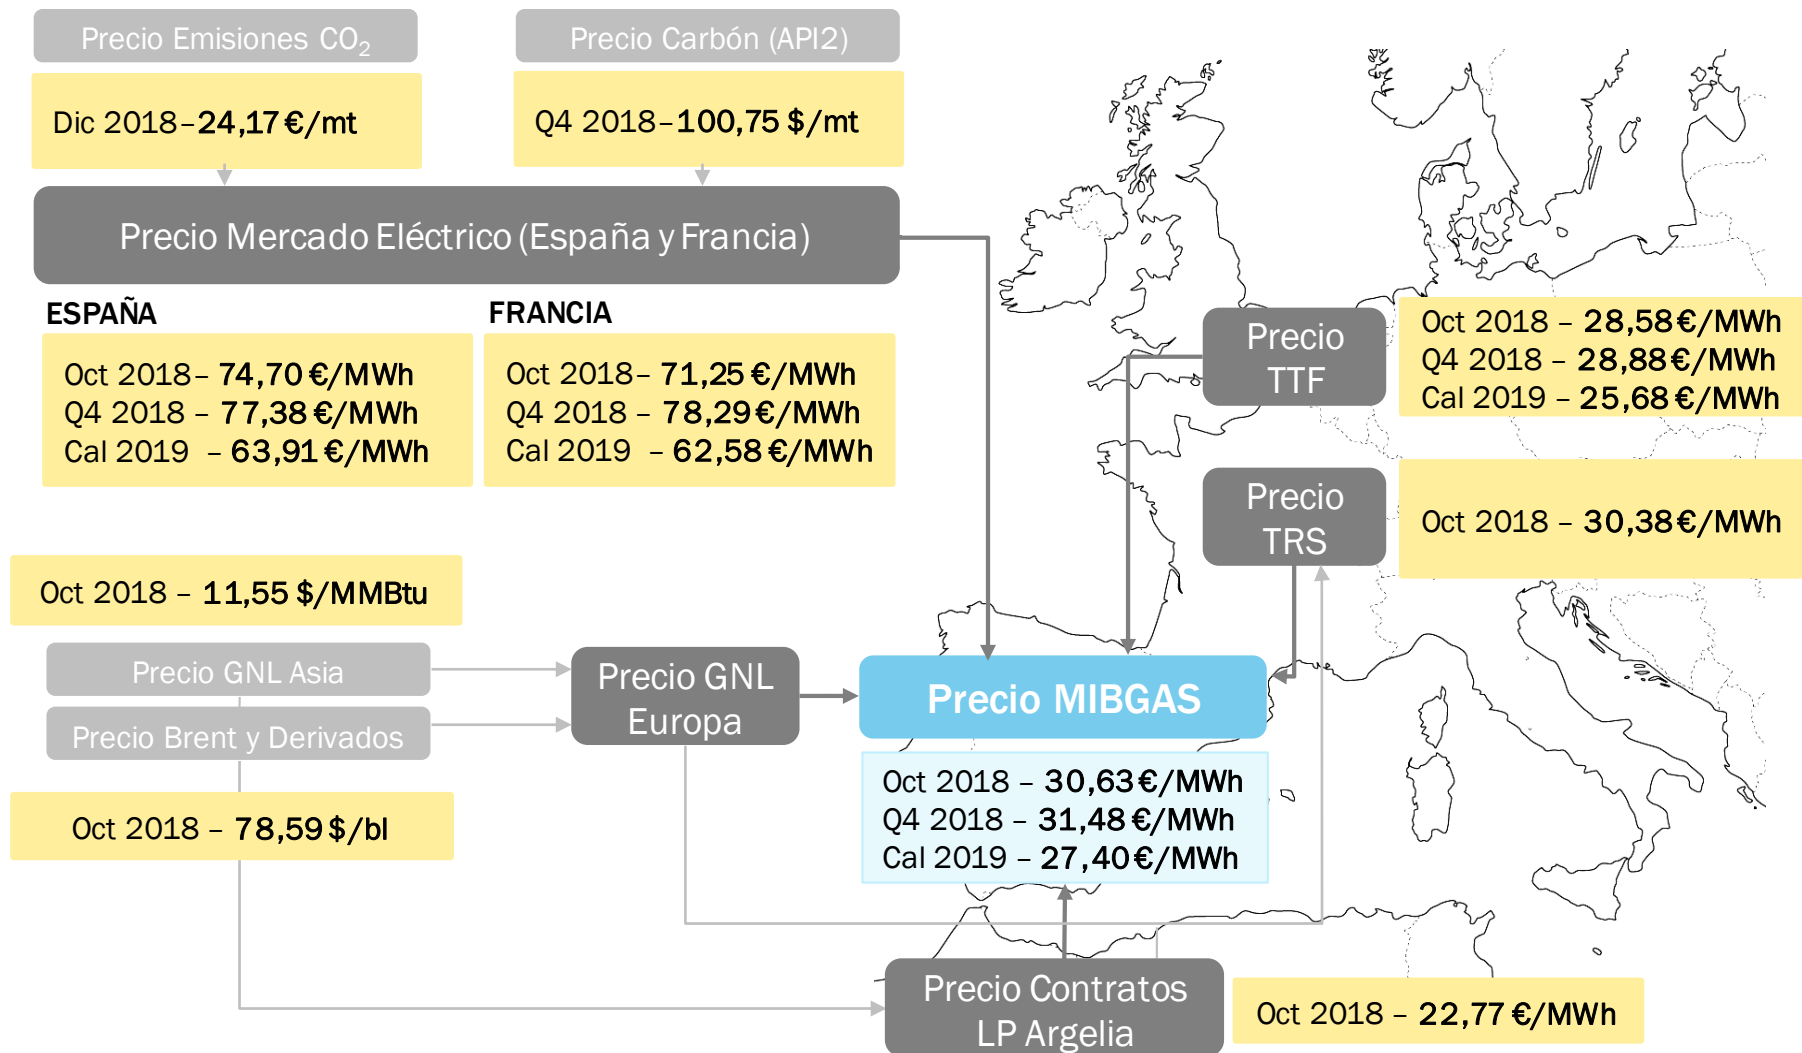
Precio Emisiones $CO_2$

Dic 2018–24,17 €/mt

Precio Carbón (API2)

Q4 2018–100,75 $/mt

Precio Mercado Eléctrico (España y Francia)

ESPAÑA

Oct 2018– 74,70 €/MWh
Q4 2018 – 77,38 €/MWh
Cal 2019 – 63,91 €/MWh

FRANCIA

Oct 2018– 71,25 €/MWh
Q4 2018 – 78,29 €/MWh
Cal 2019 – 62,58 €/MWh

Precio TTF

Oct 2018 – 28,58 €/MWh
Q4 2018 – 28,88 €/MWh
Cal 2019 – 25,68 €/MWh

Precio TRS

Oct 2018 – 30,38 €/MWh

Oct 2018 – 11,55 $/MMBtu

Precio GNL Asia

Precio Brent y Derivados

Oct 2018 – 78,59 $/bl

Precio GNL Europa

Precio MIBGAS

Oct 2018 – 30,63 €/MWh
Q4 2018 – 31,48 €/MWh
Cal 2019 – 27,40 €/MWh

Precio Contratos LP Argelia

Oct 2018 – 22,77 €/MWh